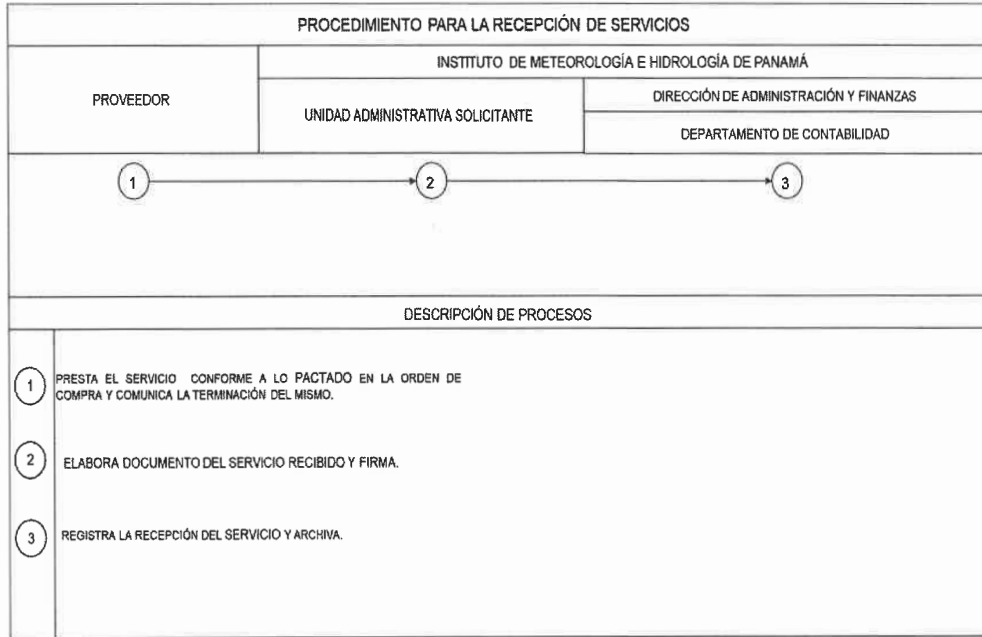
PROCEDIMIENTO PARA LA RECEPCIÓN DE SERVICIOS

| PROVEEDOR | INSTITUTO DE METEOROLOGÍA E HIDROLOGÍA DE PANAMÁ | |
|---|---|---|
| | UNIDAD ADMINISTRATIVA SOLICITANTE | DIRECCIÓN DE ADMINISTRACIÓN Y FINANZAS |
| | | DEPARTAMENTO DE CONTABILIDAD |
| 1 | 2 | 3 |

DESCRIPCIÓN DE PROCESOS

1 PRESTA EL SERVICIO CONFORME A LO PACTADO EN LA ORDEN DE COMPRA Y COMUNICA LA TERMINACIÓN DEL MISMO.

2 ELABORA DOCUMENTO DEL SERVICIO RECIBIDO Y FIRMA.

3 REGISTRA LA RECEPCIÓN DEL SERVICIO Y ARCHIVA.